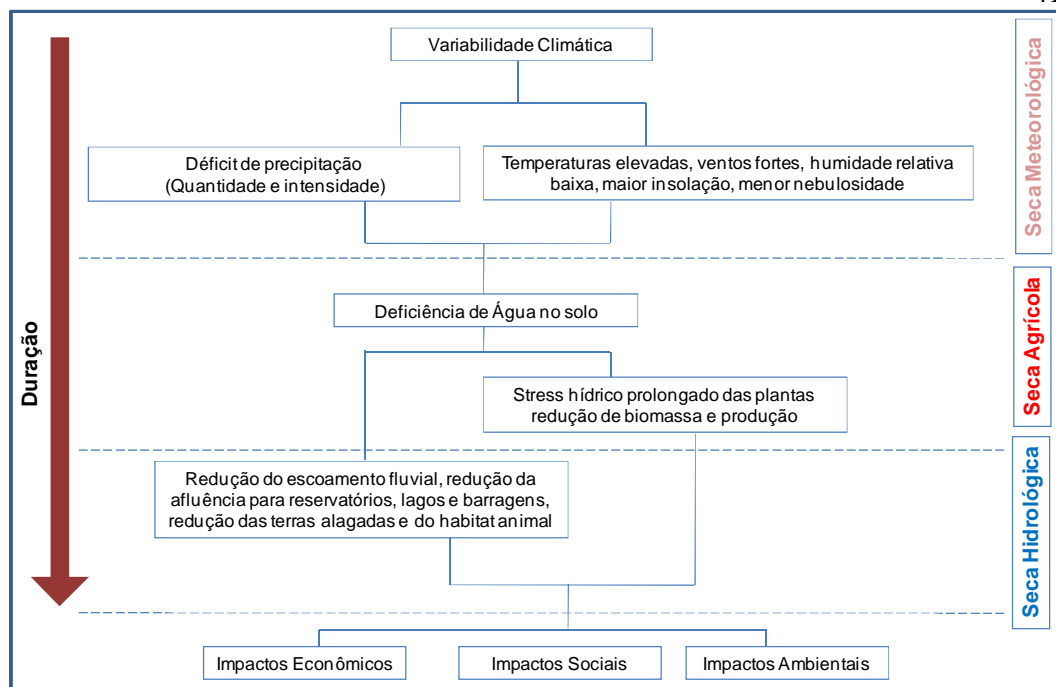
Variabilidade Climática

Déficit de precipitação (Quantidade e intensidade)

Temperaturas elevadas, ventos fortes, humidade relativa baixa, maior insolação, menor nebulosidade

Seca Meteorológica

Deficiência de Água no solo

Stress hídrico prolongado das plantas redução de biomassa e produção

Seca Agrícola

Duração

Redução do escoamento fluvial, redução da afluência para reservatórios, lagos e barragens, redução das terras alagadas e do habitat animal

Seca Hidrológica

Impactos Econômicos

Impactos Sociais

Impactos Ambientais